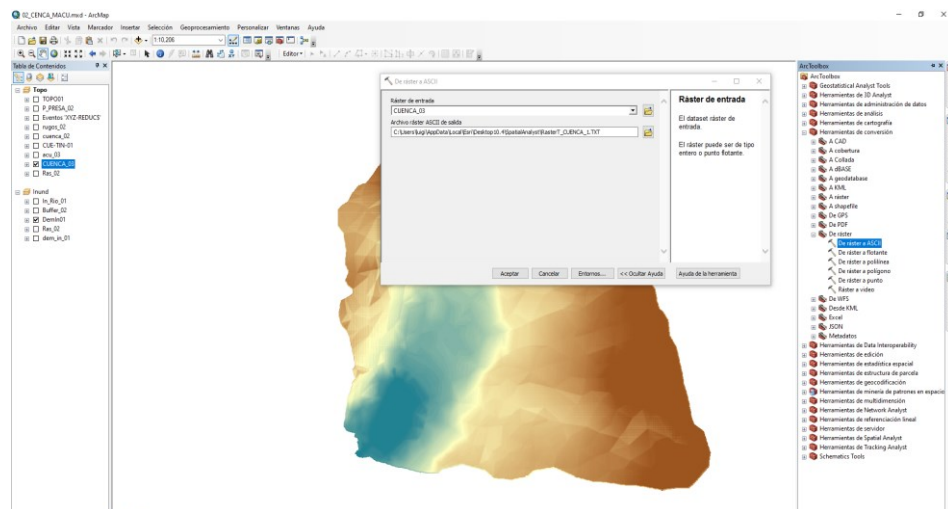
02_CENCA_MACU.mxd - ArcMap

Archivo Editar Vista Marcador Insertar Selección Geoprocesamiento Personalizar Ventanas Ayuda

1:10,206

Editor▾

Tabla de Contenidos

Topo
TOPO01
P_PRESA_02
Eventos 'XYZ-REDUCS'
rugos_02
cuenca_02
CUE-TIN-01
acu_03
CUENCA_03
Ras_02

Inund
In_Rio_01
Buffer_02
Demin01
Ras_02
dem_in_01

De ráster a ASCII

Ráster de entrada
CUENCA_03
Archivo ráster ASCII de salida
C:\Users\jug\AppData\Local\Esri\Desktop10.4\SpatialAnalyst\RasterT_CUENCA_1.TXT

Ráster de entrada

El dataset ráster de entrada.

El ráster puede ser de tipo entero o punto flotante.

Aceptar Cancelar Entornos... << Ocultar Ayuda Ayuda de la herramienta

ArcToolbox
ArcToolbox
Geostatistical Analyst Tools
Herramientas de 3D Analyst
Herramientas de administración de datos
Herramientas de análisis
Herramientas de cartografía
Herramientas de conversión
A CAD
A cobertura
A Collada
A dBASE
A geodatabase
A KML
A ráster
A shapefile
De GPS
De PDF
De ráster
De ráster a ASCII
De ráster a flotante
De ráster a polilínea
De ráster a polígono
De ráster a punto
Ráster a vídeo
De WFS
Desde KML
Excel
JSON
Metadatos
Herramientas de Data Interoperability
Herramientas de edición
Herramientas de estadística espacial
Herramientas de estructura de parcela
Herramientas de geocodificación
Herramientas de minería de patrones en espacio
Herramientas de multidimensión
Herramientas de Network Analyst
Herramientas de referenciación lineal
Herramientas de servidor
Herramientas de Spatial Analyst
Herramientas de Tracking Analyst
Schematics Tools